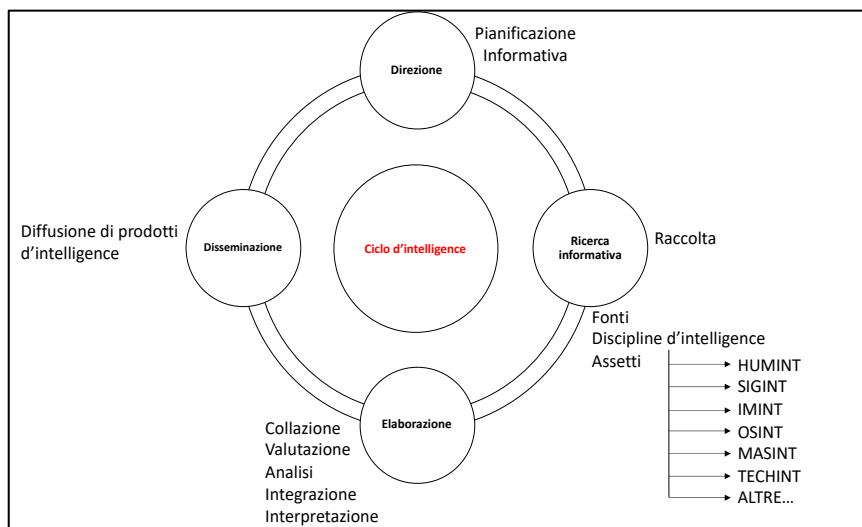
Direzione

Pianificazione
Informativa

Diffusione di prodotti d'intelligence

Disseminazione

Ciclo d'intelligence

Ricerca informativa

Raccolta

Fonti
Discipline d'intelligence
Assetti

HUMINT
SIGINT
IMINT
OSINT
MASINT
TECHINT
ALTRE…

Elaborazione

Collazione
Valutazione
Analisi
Integrazione
Interpretazione